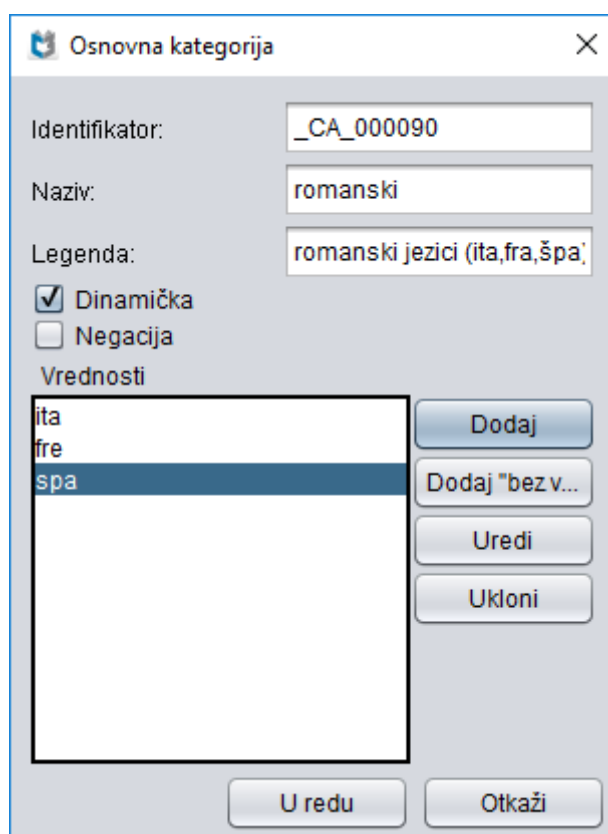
Osnovna kategorija

×

Identifikator: _CA_000090

Naziv: romanski

Legenda: romanski jezici (ita,fra,špa)

Dinamička

Negacija

Vrednosti

ita
fre
spa

Dodaj

Dodaj "bez v...

Uredi

Ukloni

U redu

Otkaži